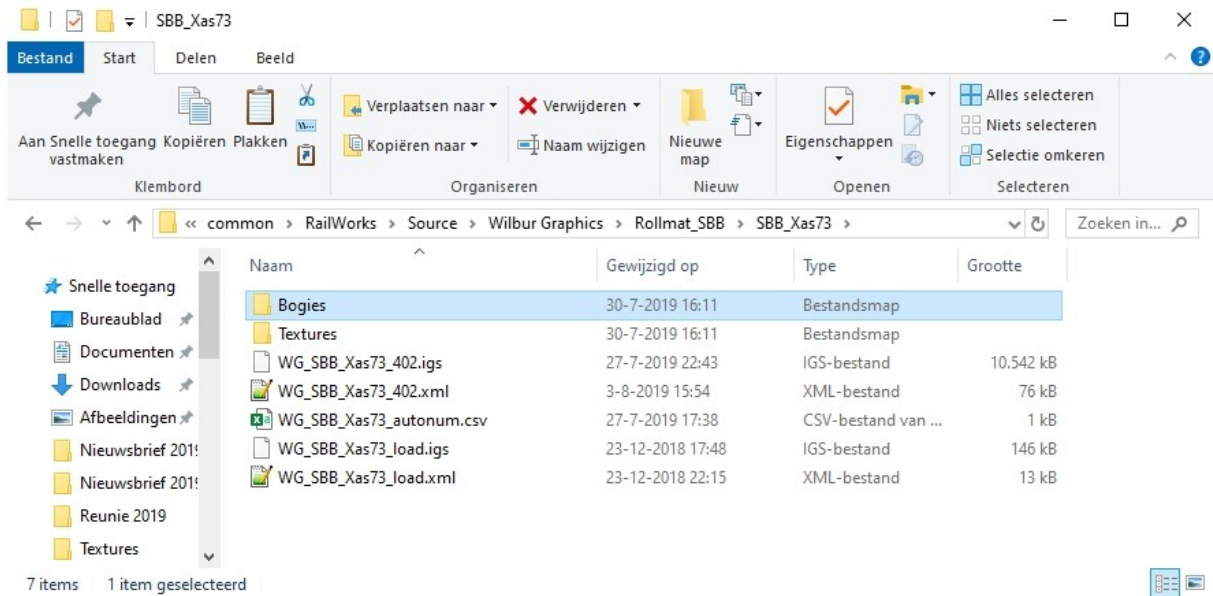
SBB_Xas73

Bestand Start Delen Beeld

Aan Snelle toegang vastmaken Kopiëren Plakken
Klembord

Verplaatsen naar ▾ Verwijderen ▾
Kopiëren naar ▾ Naam wijzigen
Organiseren

Nieuwe map
Nieuw

Eigenschappen
Openen

Alles selecteren
Niets selecteren
Selectie omkeren
Selecteren

« common › RailWorks › Source › Wilbur Graphics › Rollmat_SBB › SBB_Xas73 ›

Zoeken in...

Snelle toegang
Bureaublad
Documenten
Downloads
Afbeeldingen
Nieuwsbrief 201
Nieuwsbrief 201
Reunie 2019
Textures

| Naam | Gewijzigd op | Type | Grootte |
|---|---|---|---|
| Bogies | 30-7-2019 16:11 | Bestandsmap | |
| Textures | 30-7-2019 16:11 | Bestandsmap | |
| WG_SBB_Xas73_402.igs | 27-7-2019 22:43 | IGS-bestand | 10.542 kB |
| WG_SBB_Xas73_402.xml | 3-8-2019 15:54 | XML-bestand | 76 kB |
| WG_SBB_Xas73_autonum.csv | 27-7-2019 17:38 | CSV-bestand van ... | 1 kB |
| WG_SBB_Xas73_load.igs | 23-12-2018 17:48 | IGS-bestand | 146 kB |
| WG_SBB_Xas73_load.xml | 23-12-2018 22:15 | XML-bestand | 13 kB |

7 items 1 item geselecteerd